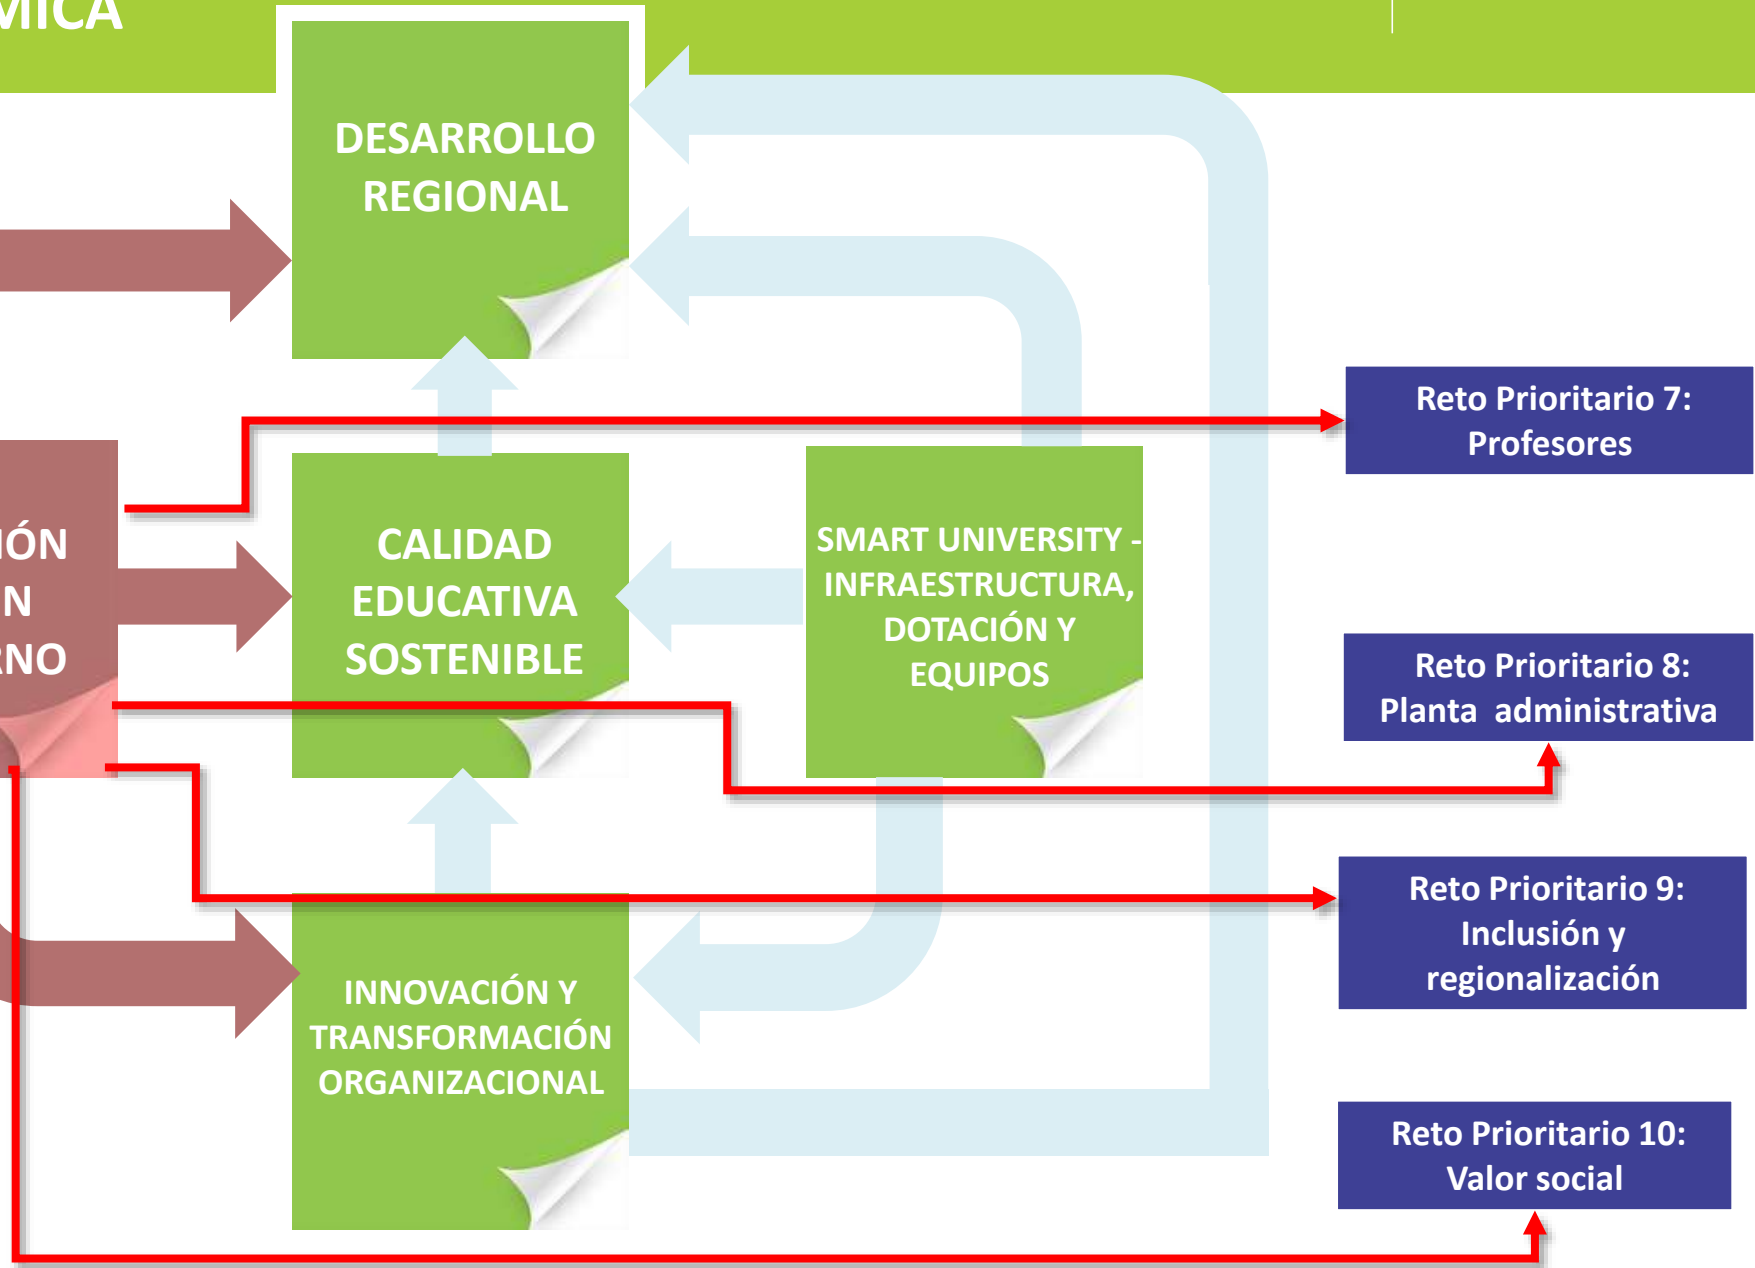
MICA

DESARROLLO REGIONAL

IÓN
N
RNO

CALIDAD EDUCATIVA SOSTENIBLE

SMART UNIVERSITY - INFRAESTRUCTURA, DOTACIÓN Y EQUIPOS

INNOVACIÓN Y TRANSFORMACIÓN ORGANIZACIONAL

Reto Prioritario 7: Profesores

Reto Prioritario 8: Planta administrativa

Reto Prioritario 9: Inclusión y regionalización

Reto Prioritario 10: Valor social